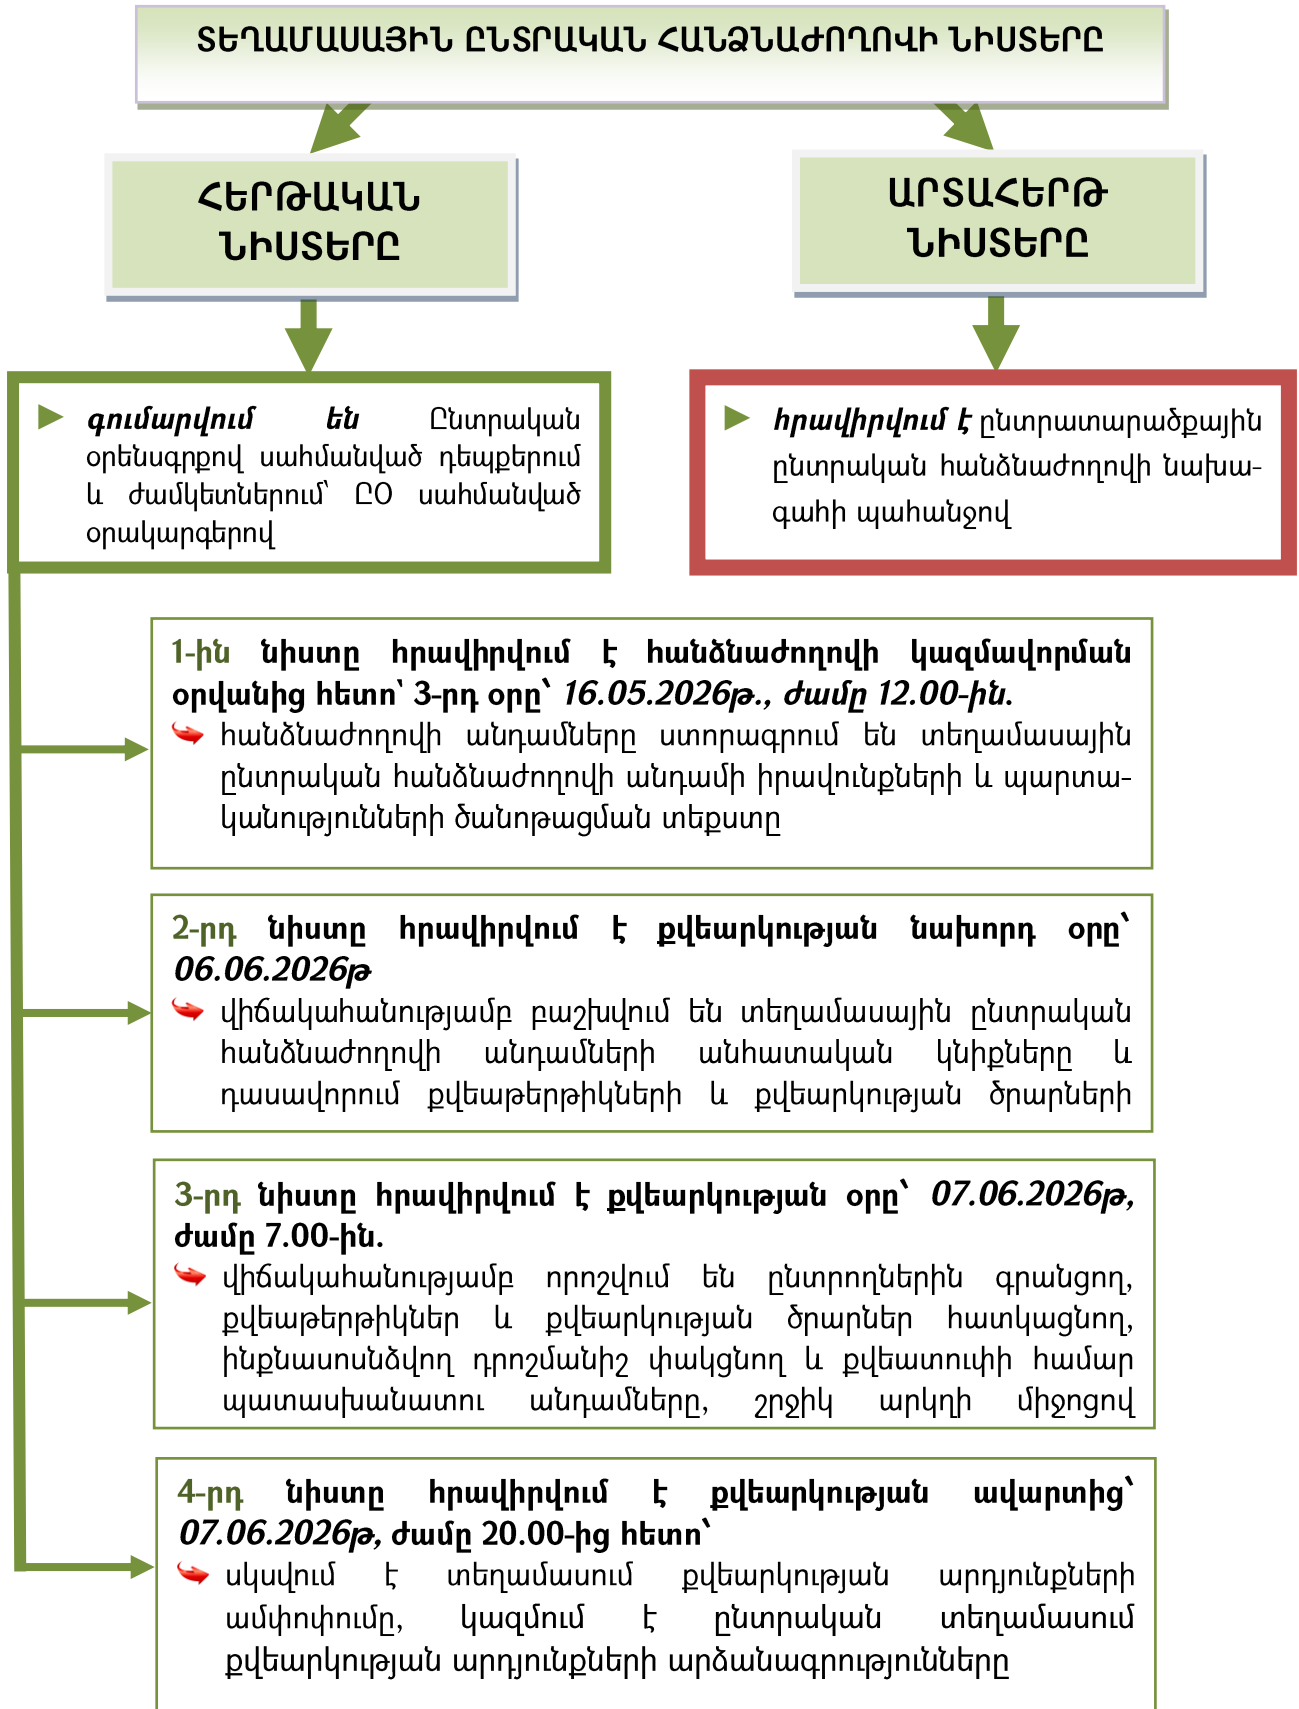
ՏԵՂԱՄԱՍԱՅԻՆ ԸՆՏՐԱԿԱՆ ՀԱՆՁՆԱԺՈՂՈՎԻ ՆԻՍՏԵՐԸ

ՀԵՐԹԱԿԱՆ ՆԻՍՏԵՐԸ

ԱՐՏԱՀԵՐԹ ՆԻՍՏԵՐԸ

գումարվում են Ընտրական օրենսգրքով սահմանված դեպքերում և ժամկետներում՝ ԸՕ սահմանված օրակարգերով

հրավիրվում է ընտրատարածքային ընտրական հանձնաժողովի նախագահի պահանջով

1-ին նիստը հրավիրվում է հանձնաժողովի կազմավորման օրվանից հետո՝ 3-րդ օրը՝ 16.05.2026թ., ժամը 12.00-ին.

հանձնաժողովի անդամները ստորագրում են տեղամասային ընտրական հանձնաժողովի անդամի իրավունքների և պարտականությունների ծանոթացման տեքստը

2-րդ նիստը հրավիրվում է քվեարկության նախորդ օրը՝ 06.06.2026թ

վիճակահանությամբ բաշխվում են տեղամասային ընտրական հանձնաժողովի անդամների անհատական կնիքները և դասավորում քվեաթերթիկների և քվեարկության ծրարների

3-րդ նիստը հրավիրվում է քվեարկության օրը՝ 07.06.2026թ, ժամը 7.00-ին.

վիճակահանությամբ որոշվում են ընտրողներին գրանցող, քվեաթերթիկներ և քվեարկության ծրարներ հատկացնող, ինքնասոսնձվող դրոշմանիշ փակցնող և քվեատուփի համար պատասխանատու անդամները, շրջիկ արկղի միջոցով

4-րդ նիստը հրավիրվում է քվեարկության ավարտից՝ 07.06.2026թ, ժամը 20.00-ից հետո՝

սկսվում է տեղամասում քվեարկության արդյունքների ամփոփումը, կազմում է ընտրական տեղամասում քվեարկության արդյունքների արձանագրությունները